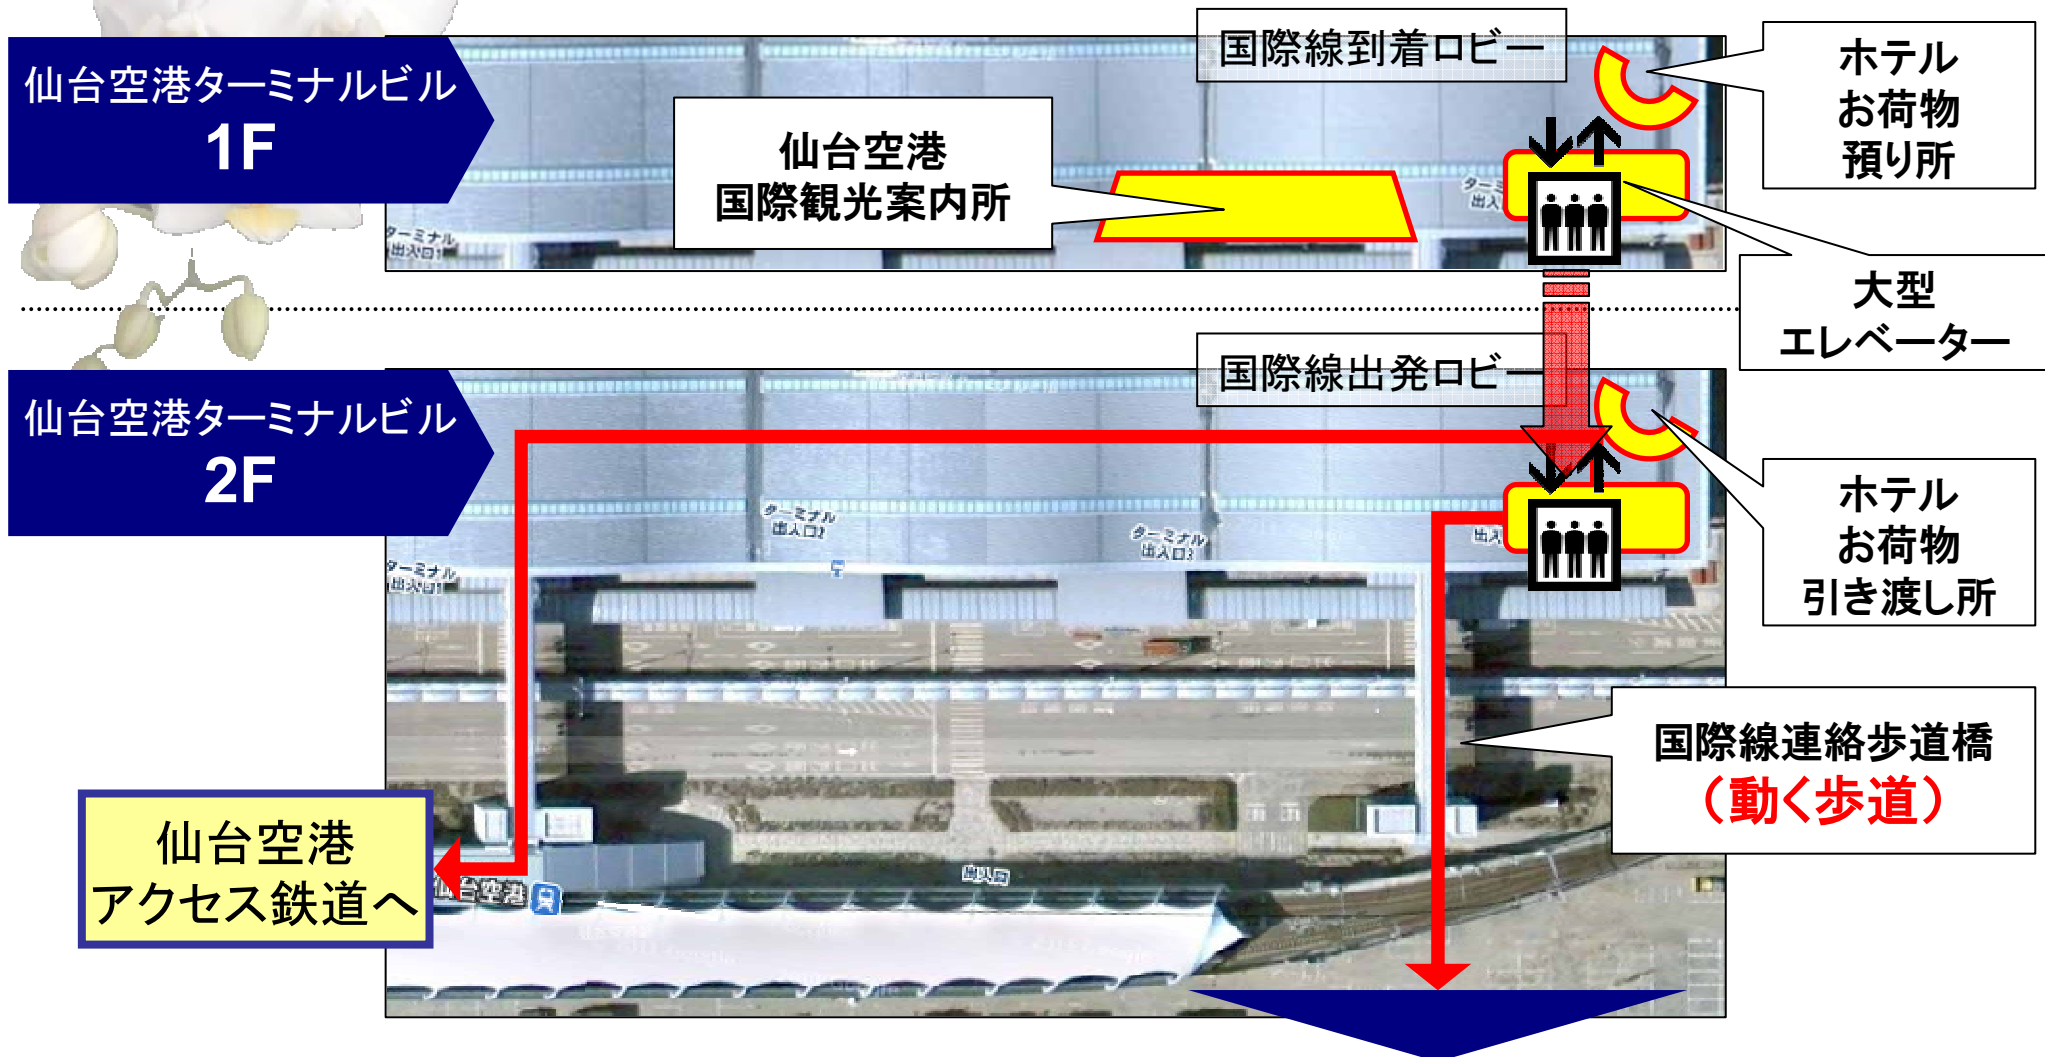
仙台空港ターミナルビル
1F

国際線到着ロビー

仙台空港
国際観光案内所

ホテル
お荷物
預り所

大型
エレベーター

ターミナル
出入口1

仙台空港ターミナルビル
2F

国際線出発ロビー

ホテル
お荷物
引き渡し所

ターミナル
出入口1

ターミナル
出入口2

ターミナル
出入口3

国際線連絡歩道橋
（動く歩道）

仙台空港
アクセス鉄道へ

仙台空港

出入口